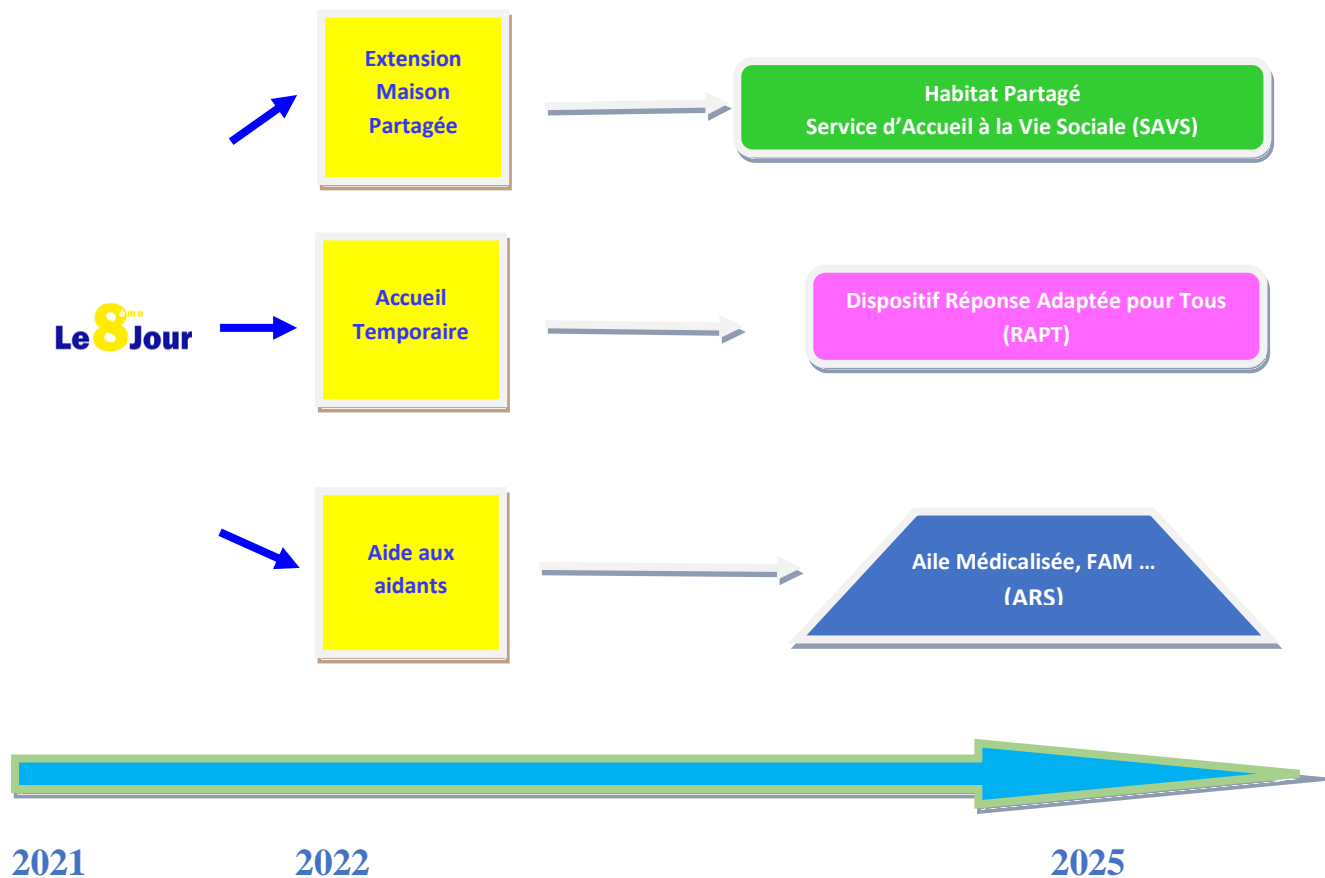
Extension Maison Partagée

Habitat Partagé
Service d’Accueil à la Vie Sociale (SAVS)

Le 8ème Jour

Accueil Temporaire

Dispositif Réponse Adaptée pour Tous (RAPT)

Aide aux aidants

Aile Médicalisée, FAM …
(ARS)

2021 2022 2025